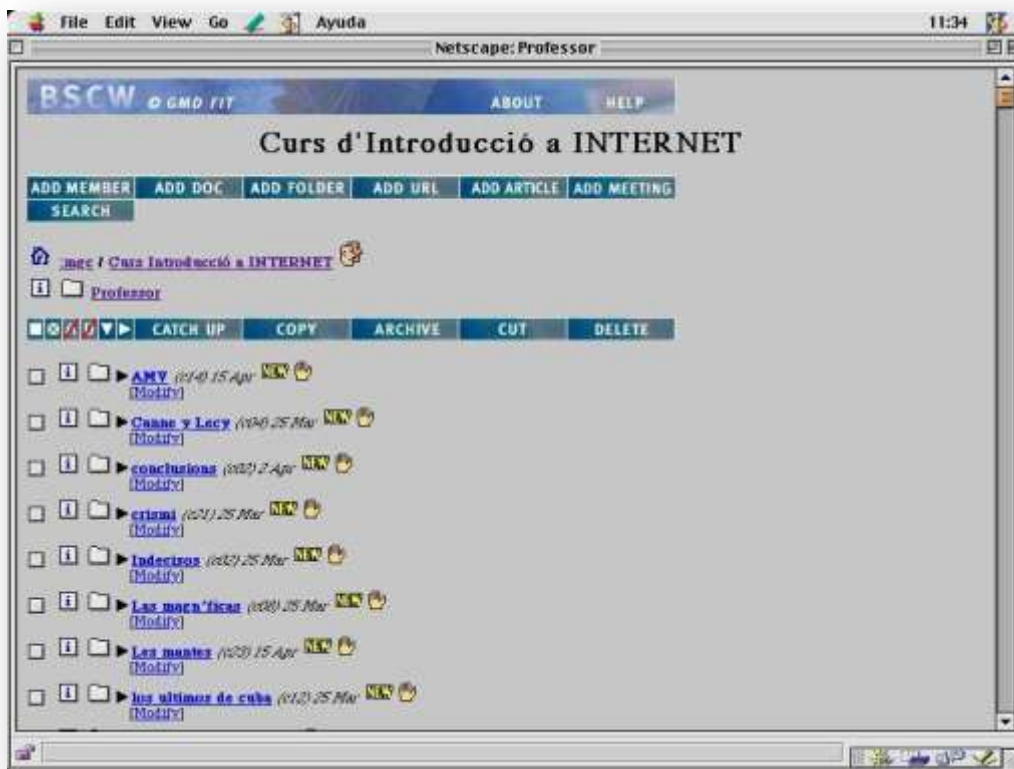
File Edit View Go Ayuda 11:34
Netscape: Professor

BSCW © GMD FIT ABOUT HELP

Curs d'Introducció a INTERNET

ADD MEMBER ADD DOC ADD FOLDER ADD URL ADD ARTICLE ADD MEETING SEARCH

:mgc / Curs Introducció a INTERNET

Professor

CATCH UP COPY ARCHIVE CUT DELETE

AMY (c14) 15 Apr NEW [Modify]

Canne y Lecy (c04) 25 Mar NEW [Modify]

conclusions (c02) 2 Apr NEW [Modify]

crismi (c21) 25 Mar NEW [Modify]

Indecisos (c02) 25 Mar NEW [Modify]

Las magn'ficas (c08) 25 Mar NEW [Modify]

Les mantes (c03) 15 Apr NEW [Modify]

los ultimos de cuba (c12) 25 Mar NEW [Modify]